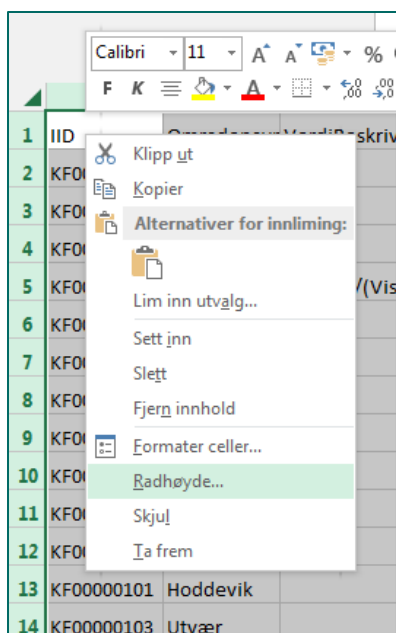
Calibri 11 A A %
F K A

1 IID Omradenavn VerdiBeskriv
2 KF0
3 KF0
4 KF0
5 KF0 /(Vis
6 KF0
7 KF0
8 KF0
9 KF0
10 KF0
11 KF0
12 KF0
13 KF00000101 Hoddevik
14 KF00000103 Utvær

Klipp ut
Kopier
Alternativer for innliming:
Lim inn utvalg...
Sett inn
Slett
Fjern innhold
Formater celler...
Radhøyde...
Skjul
Ta frem